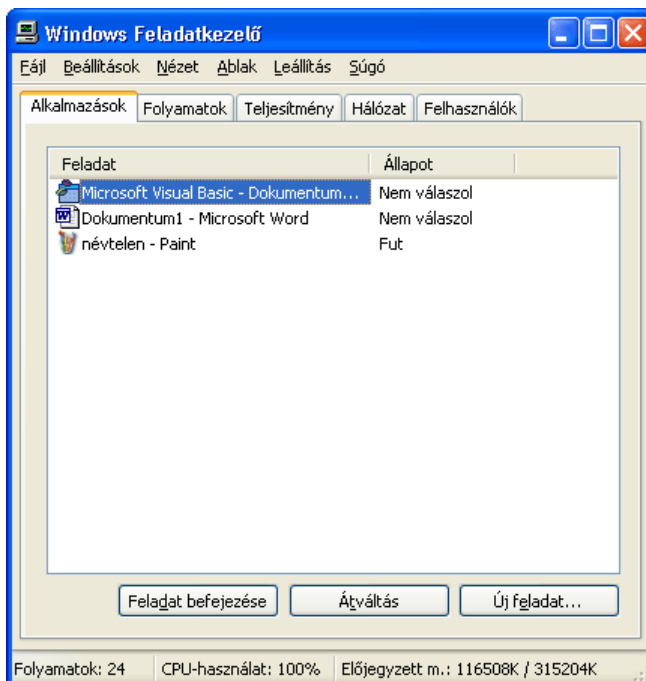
Windows Feladatkezelő

Fájl Beállítások Nézet Ablak Leállítás Súgó

Alkalmazások | Folyamatok | Teljesítmény | Hálózat | Felhasználók

| Feladat | Állapot |
|---|---|
| Microsoft Visual Basic - Dokumentum... | Nem válaszol |
| Dokumentum1 - Microsoft Word | Nem válaszol |
| névtelen - Paint | Fut |

Feladat befejezése | Átváltás | Új feladat...

Folyamatok: 24 | CPU-használat: 100% | Előjegyzett m.: 116508K / 315204K